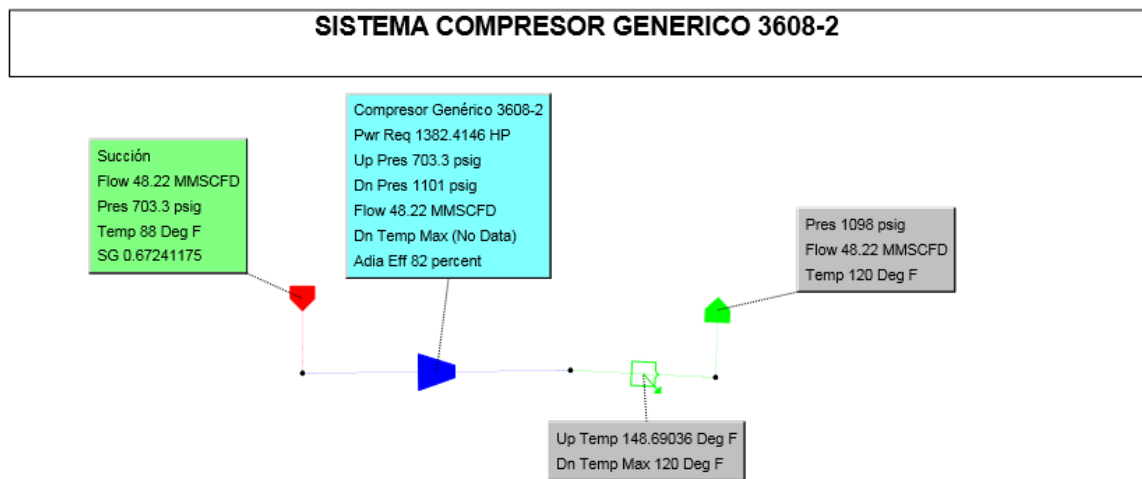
SISTEMA COMPRESOR GENERICO 3608-2

Succión
Flow 48.22 MMSCFD
Pres 703.3 psig
Temp 88 Deg F
SG 0.67241175

Compresor Genérico 3608-2
Pwr Req 1382.4146 HP
Up Pres 703.3 psig
Dn Pres 1101 psig
Flow 48.22 MMSCFD
Dn Temp Max (No Data)
Adia Eff 82 percent

Pres 1098 psig
Flow 48.22 MMSCFD
Temp 120 Deg F

Up Temp 148.69036 Deg F
Dn Temp Max 120 Deg F